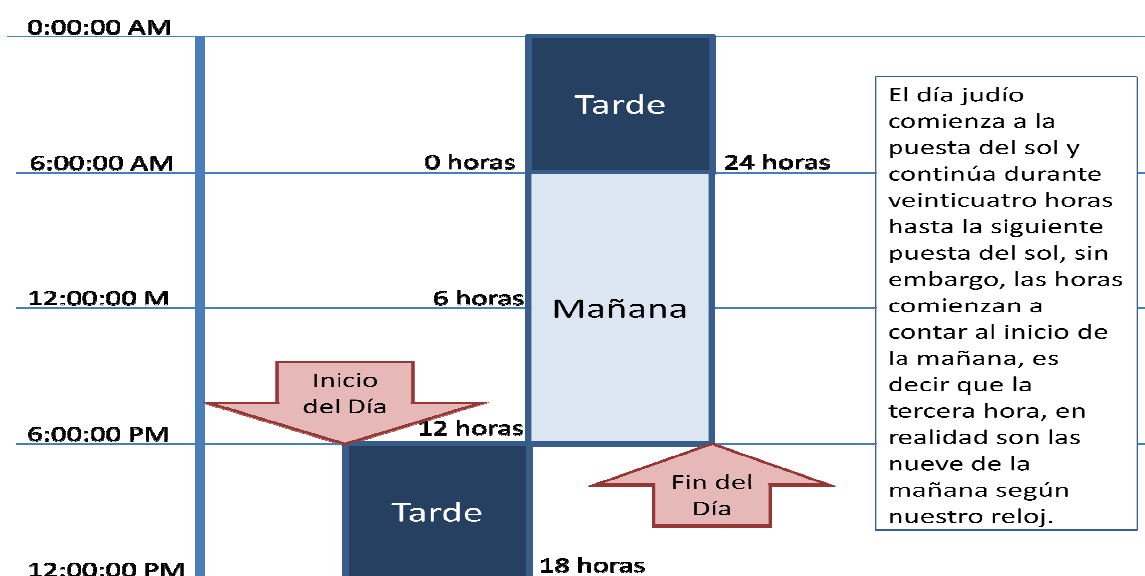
0:00:00 AM

6:00:00 AM

12:00:00 M

6:00:00 PM

12:00:00 PM

Tarde

0 horas

24 horas

6 horas

Mañana

Inicio del Día

12 horas

Tarde

18 horas

Fin del Día

El día judío comienza a la puesta del sol y continúa durante veinticuatro horas hasta la siguiente puesta del sol, sin embargo, las horas comienzan a contar al inicio de la mañana, es decir que la tercera hora, en realidad son las nueve de la mañana según nuestro reloj.